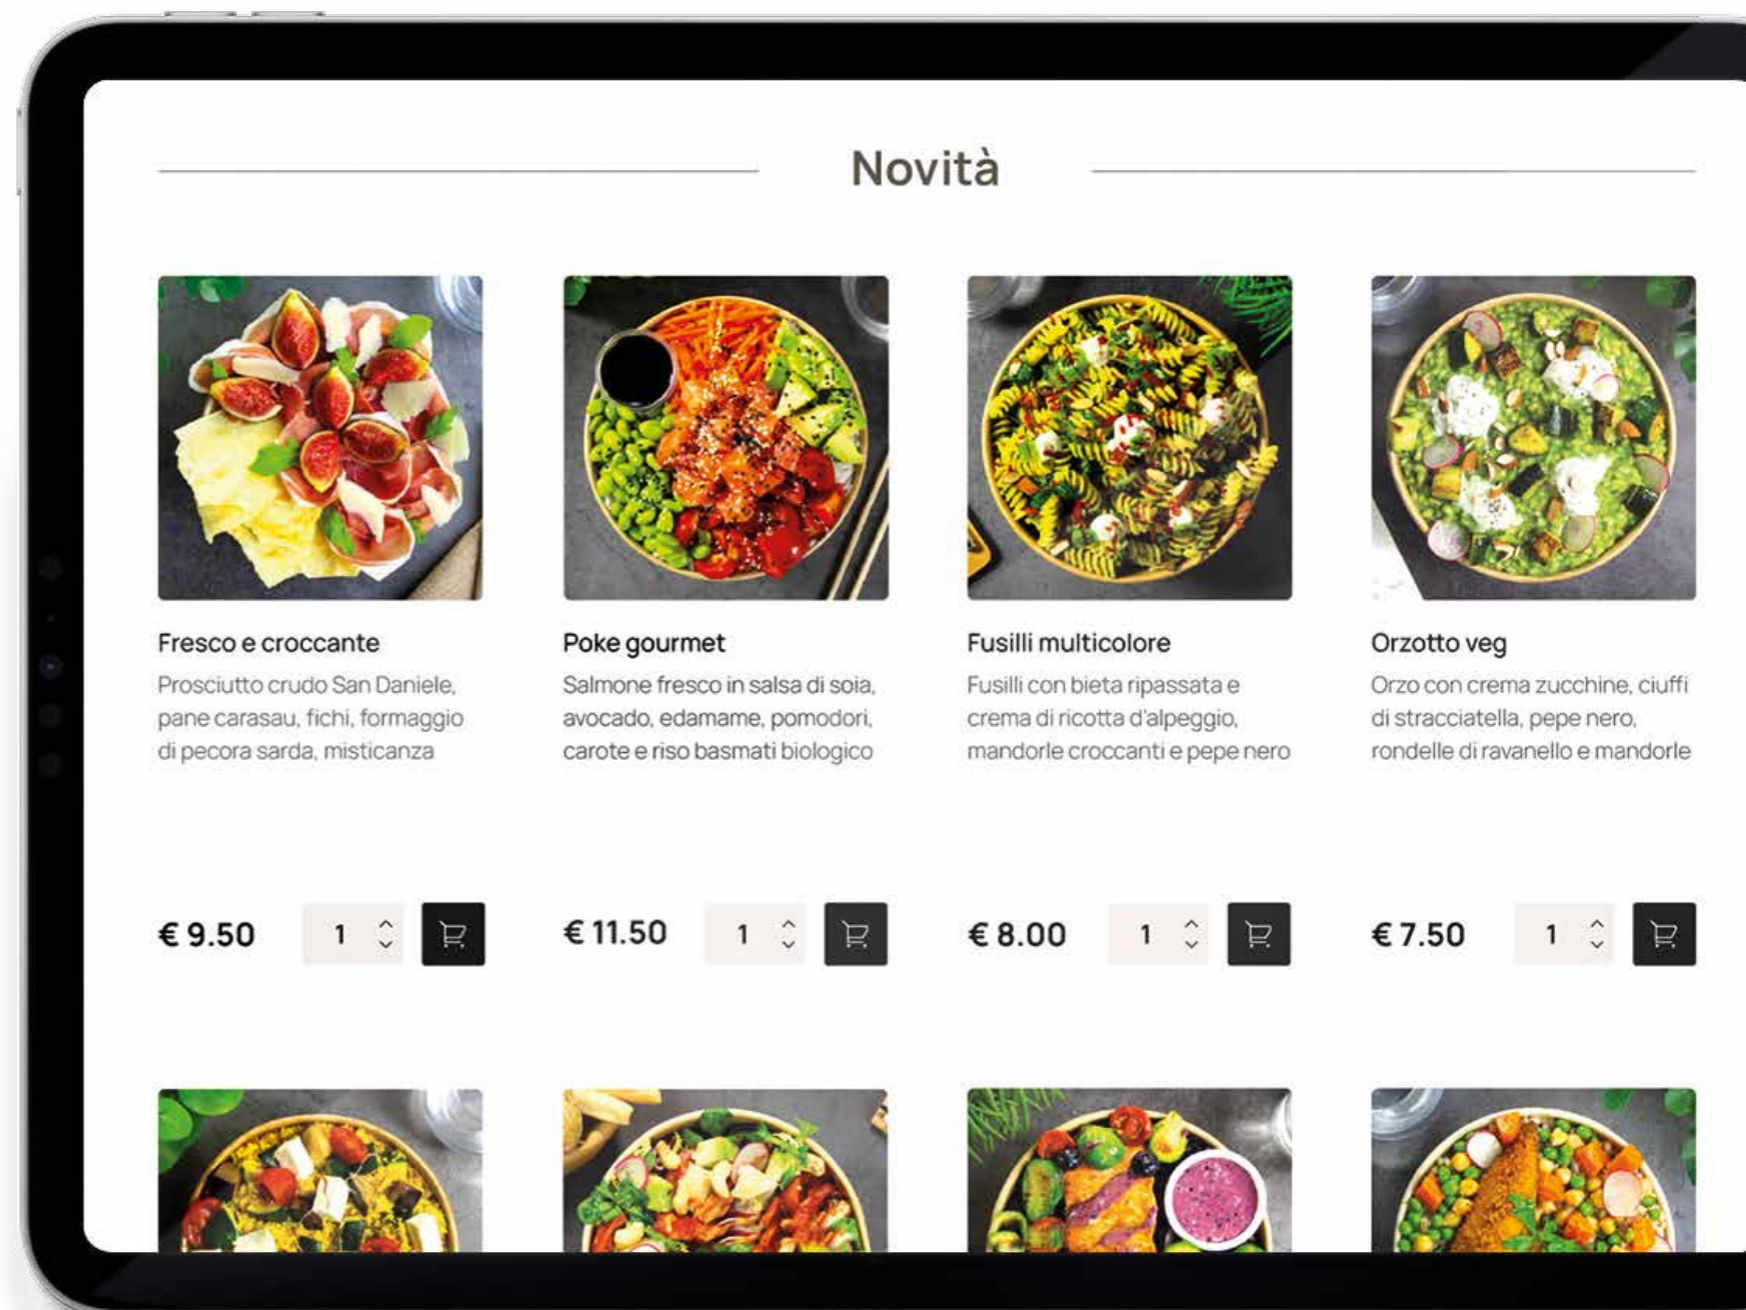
Novità

Fresco e croccante

Prosciutto crudo San Daniele, pane carasau, fichi, formaggio di pecora sarda, misticanza

€ 9.50

1

Poke gourmet

Salmone fresco in salsa di soia, avocado, edamame, pomodori, carote e riso basmati biologico

€ 11.50

1

Fusilli multicolore

Fusilli con bieta ripassata e crema di ricotta d'alpeggio, mandorle croccanti e pepe nero

€ 8.00

1

Orzotto veg

Orzo con crema zucchine, ciuffi di stracciatella, pepe nero, rondelle di ravanello e mandorle

€ 7.50

1